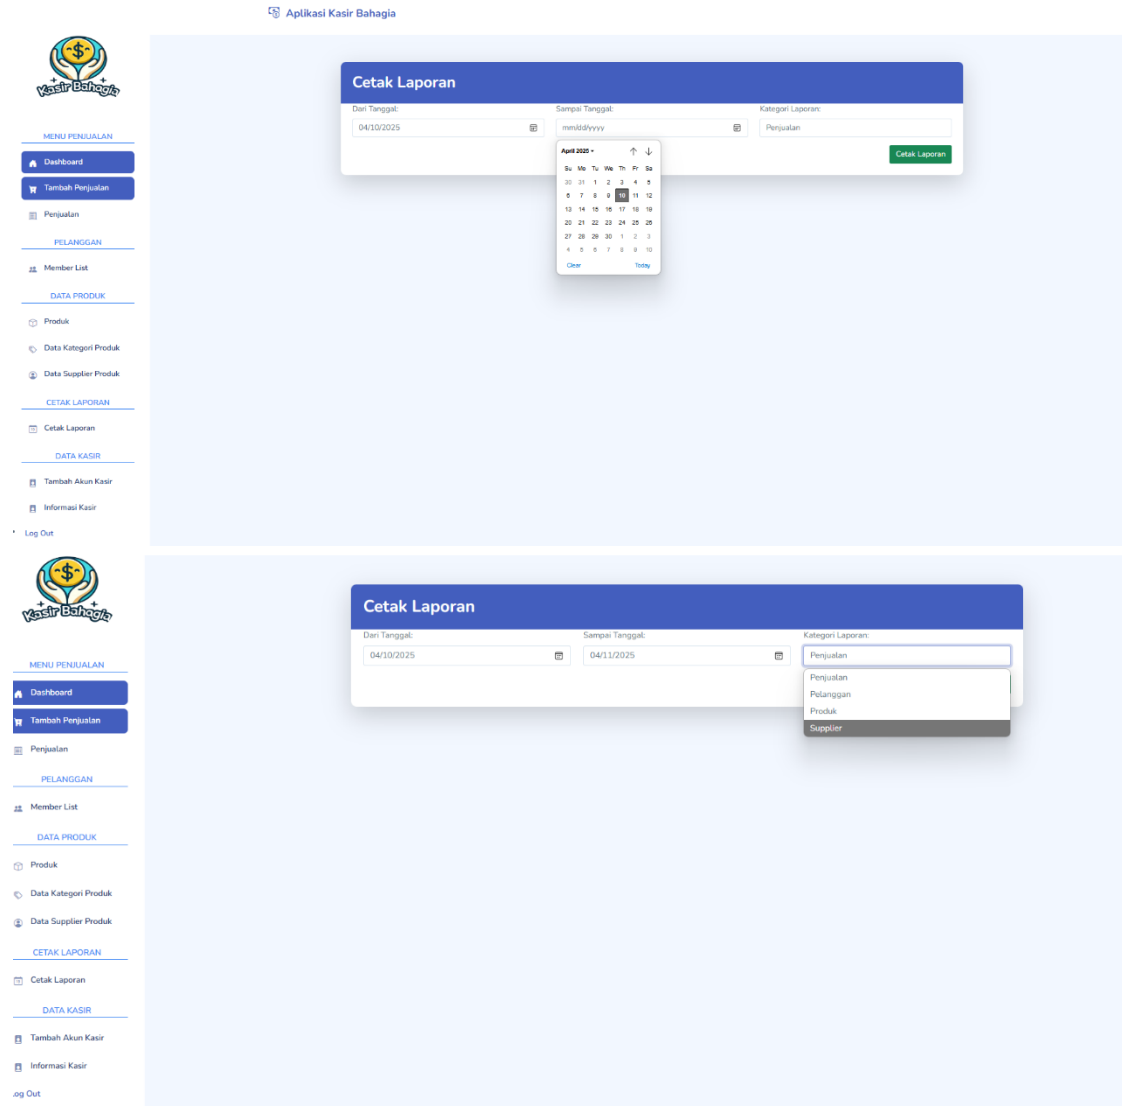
Aplikasi Kasir Bahagia

Kasir Bahagia

MENU PENJUALAN
Dashboard
Tambah Penjualan
Penjualan
PELANGGAN
Member List
DATA PRODUK
Produk
Data Kategori Produk
Data Supplier Produk
CETAK LAPORAN
Cetak Laporan
DATA KASIR
Tambah Akun Kasir
Informasi Kasir
Log Out

Cetak Laporan
Dari Tanggal:
04/10/2025
Sampai Tanggal:
mm/dd/yyyy
Kategori Laporan:
Penjualan
Cetak Laporan

April 2025

| Su | Mo | Tu | We | Th | Fr | Sa |
|---|---|---|---|---|---|---|
| 30 | 31 | 1 | 2 | 3 | 4 | 5 |
| 6 | 7 | 8 | 9 | 10 | 11 | 12 |
| 13 | 14 | 15 | 16 | 17 | 18 | 19 |
| 20 | 21 | 22 | 23 | 24 | 25 | 26 |
| 27 | 28 | 29 | 30 | 1 | 2 | 3 |
| 4 | 5 | 6 | 7 | 8 | 9 | 10 |

Clear
Today

Kasir Bahagia

MENU PENJUALAN
Dashboard
Tambah Penjualan
Penjualan
PELANGGAN
Member List
DATA PRODUK
Produk
Data Kategori Produk
Data Supplier Produk
CETAK LAPORAN
Cetak Laporan
DATA KASIR
Tambah Akun Kasir
Informasi Kasir
.og Out

Cetak Laporan
Dari Tanggal:
04/10/2025
Sampai Tanggal:
04/11/2025
Kategori Laporan:
Penjualan
Penjualan
Pelanggan
Produk
Supplier